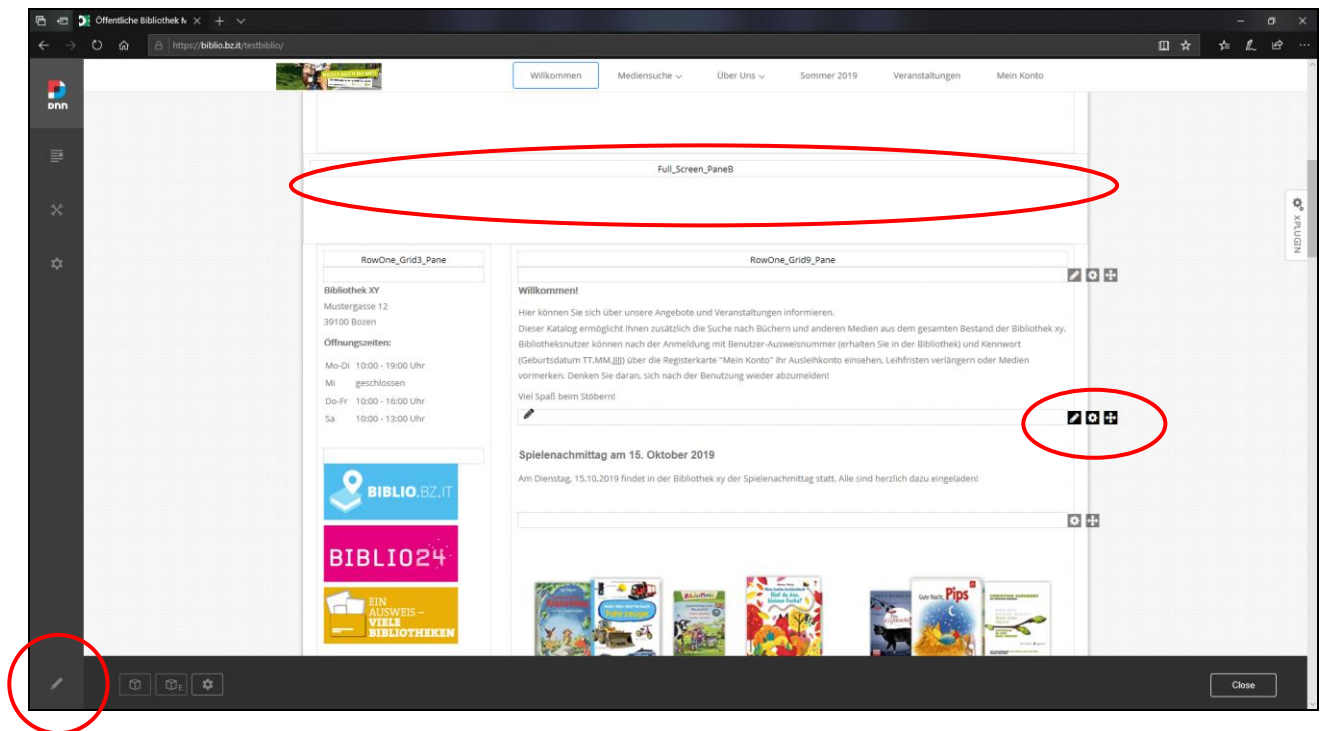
Öffentliche Bibliothek N

https://biblio.bz.it/testbiblio/

Willkommen Mediensuche Über Uns Sommer 2019 Veranstaltungen Mein Konto

Full_Screen_PaneB

XPLUGIN

RowOne_Grid3_Pane

Bibliothek XY
Mustergasse 12
39100 Bozen

Öffnungszeiten:

| Mo-Di | 10:00 - 19:00 Uhr |
|---|---|
| Mi | geschlossen |
| Do-Fr | 10:00 - 16:00 Uhr |
| Sa | 10:00 - 13:00 Uhr |

BIBLIO.BZ.IT

BIBLIO24

EIN AUSWEIS – VIELE BIBLIOTHEKEN

RowOne_Grid9_Pane

Willkommen!

Hier können Sie sich über unsere Angebote und Veranstaltungen informieren.
Dieser Katalog ermöglicht Ihnen zusätzlich die Suche nach Büchern und anderen Medien aus dem gesamten Bestand der Bibliothek xy. Bibliotheksnutzer können nach der Anmeldung mit Benutzer-Ausweisnummer (erhalten Sie in der Bibliothek) und Kennwort (Geburtsdatum TT.MM.JJJJ) über die Registerkarte "Mein Konto" Ihr Ausleihkonto einsehen, Leihfristen verlängern oder Medien vormerken. Denken Sie daran, sich nach der Benutzung wieder abzumelden!

Viel Spaß beim Stöbern!

Spielenachmittag am 15. Oktober 2019

Am Dienstag, 15.10.2019 findet in der Bibliothek xy der Spielenachmittag statt. Alle sind herzlich dazu eingeladen!

Gute Nacht, Pips

Close